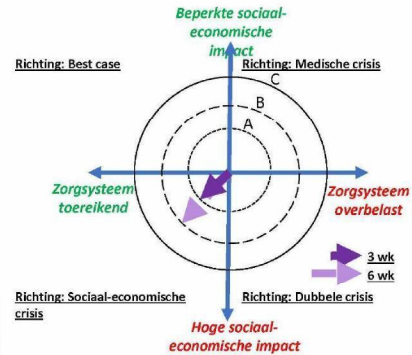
Beperkte sociaal-economische impact

Richting: Best case

Richting: Medische crisis

C

B

A

Zorgsysteem toereikend

Zorgsysteem overbelast

3 wk

6 wk

Richting: Sociaal-economische crisis

Richting: Dubbele crisis

Hoge sociaal-economische impact